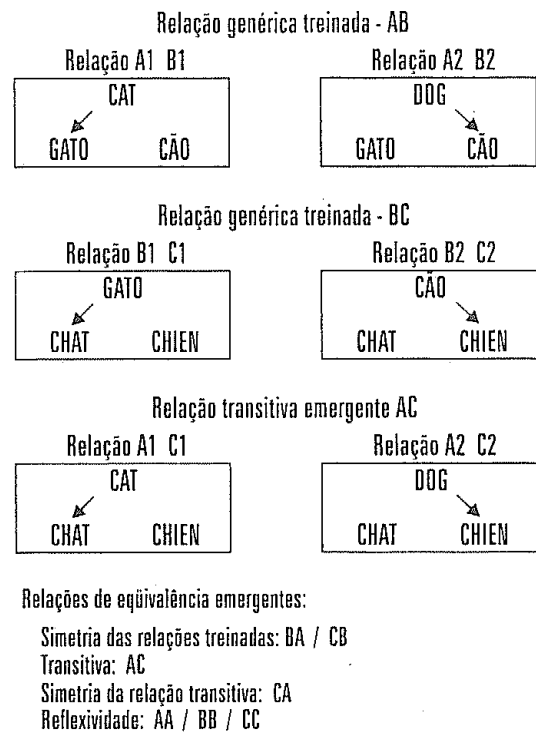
Relação genérica treinada - AB

Relação A1 B1

CAT

GATO CÃO

Relação A2 B2

DOG

GATO CÃO

Relação genérica treinada - BC

Relação B1 C1

GATO

CHAT CHIEN

Relação B2 C2

CÃO

CHAT CHIEN

Relação transitiva emergente AC

Relação A1 C1

CAT

CHAT CHIEN

Relação A2 C2

DOG

CHAT CHIEN

Relações de eqüivalência emergentes:

Simetria das relações treinadas: BA / CB
Transitiva: AC
Simetria da relação transitiva: CA
Reflexividade: AA / BB / CC